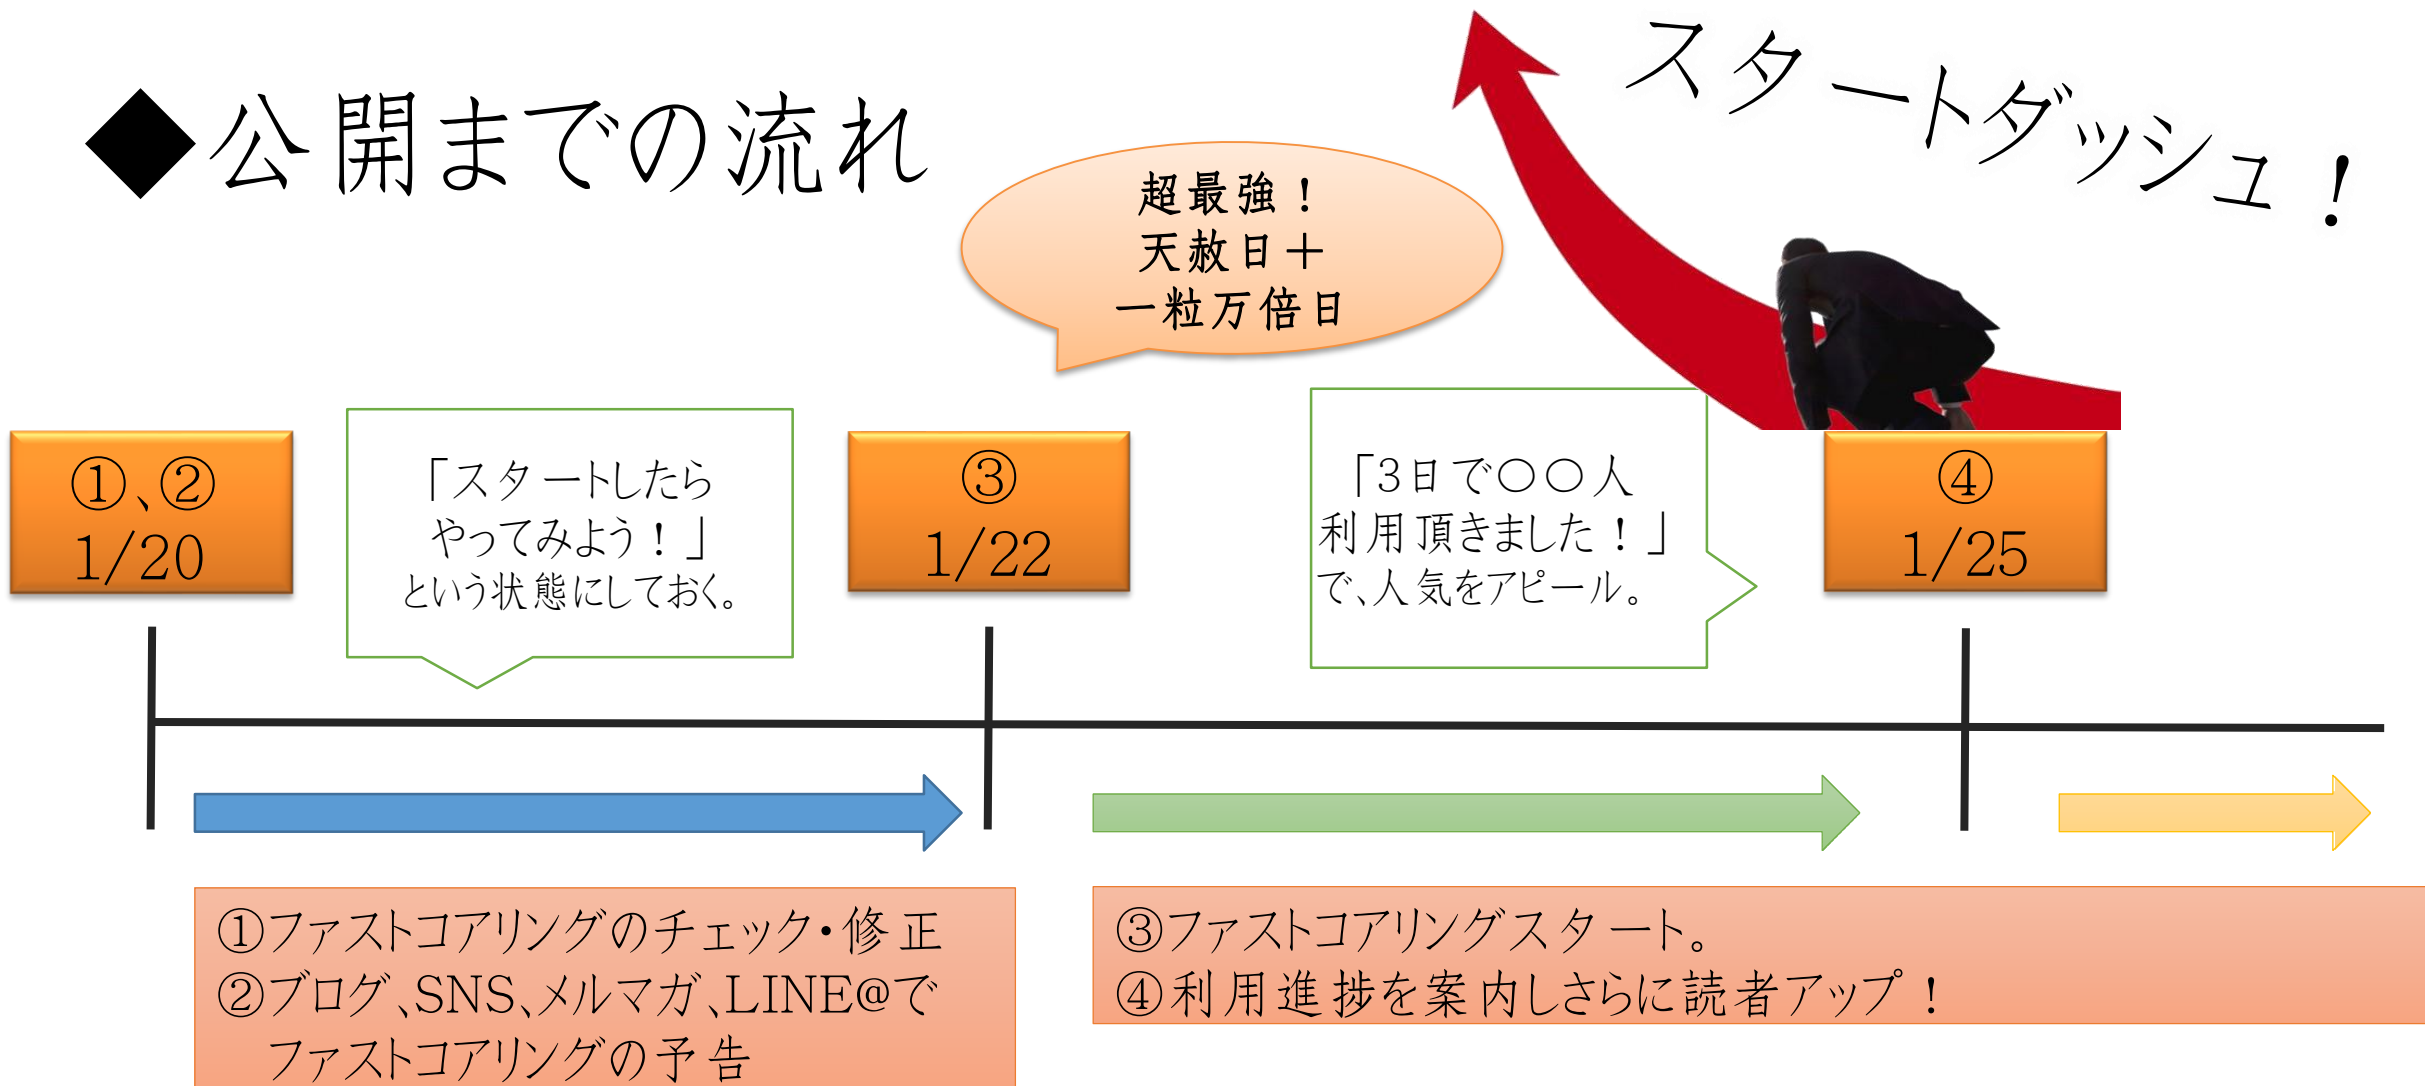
◆公開までの流れ

スタートダッシュ！

超最強！
天赦日＋
一粒万倍日

①、②
1/20

「スタートしたら
やってみよう！」
という状態にしておく。

③
1/22

「3日で〇〇人
利用頂きました！」
で、人気をアピール。

④
1/25

①ファストコアリングのチェック・修正
②ブログ、SNS、メルマガ、LINE@で
ファストコアリングの予告

③ファストコアリングスタート。
④利用進捗を案内しさらに読者アップ！